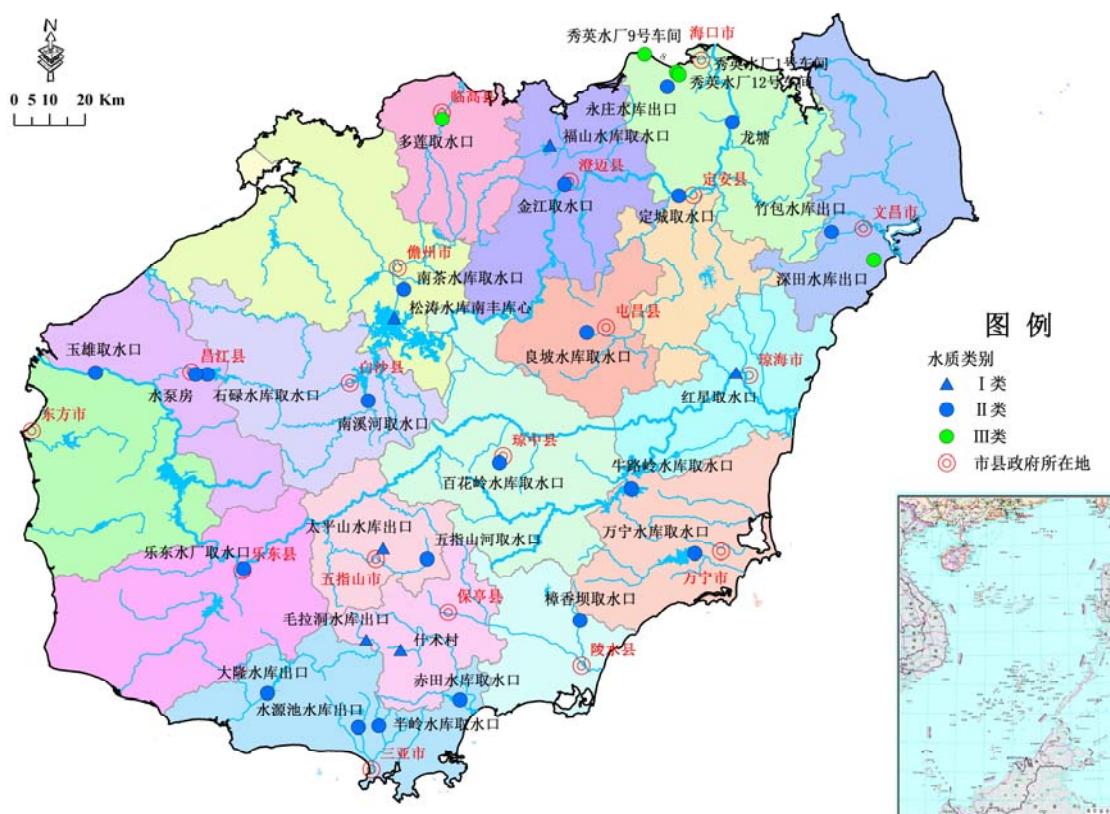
N

0 5 10 20 Km

秀英水厂9号车间
海口市
秀英水厂1号车间
秀英水厂12号车间
临高县
永庄水库出口
多莲取水口
福山水库取水口
龙塘
澄迈县
定安县
金江取水口
定城取水口
竹包水库出口
文昌市
儋州市
南茶水库取水口
深田水库出口
松涛水库南丰库心
屯昌县
图 例
玉雄取水口
昌江县
良坡水库取水口
水质类别
琼海市
白沙县
水泵房
石碌水库取水口
I类
红星取水口
II类
东方市
南溪河取水口
III类
琼中县
市县政府所在地
牛路岭水库取水口
百花岭水库取水口
太平山水库出口
万宁水库取水口
五指山河取水口
乐东水厂取水口
乐东县
万宁市
五指山市
保亭县
樟香坝取水口
毛拉洞水库出口
陵水县
什木村
大隆水库出口
赤田水库取水口
水源池水库出口
半岭水库取水口
三亚市